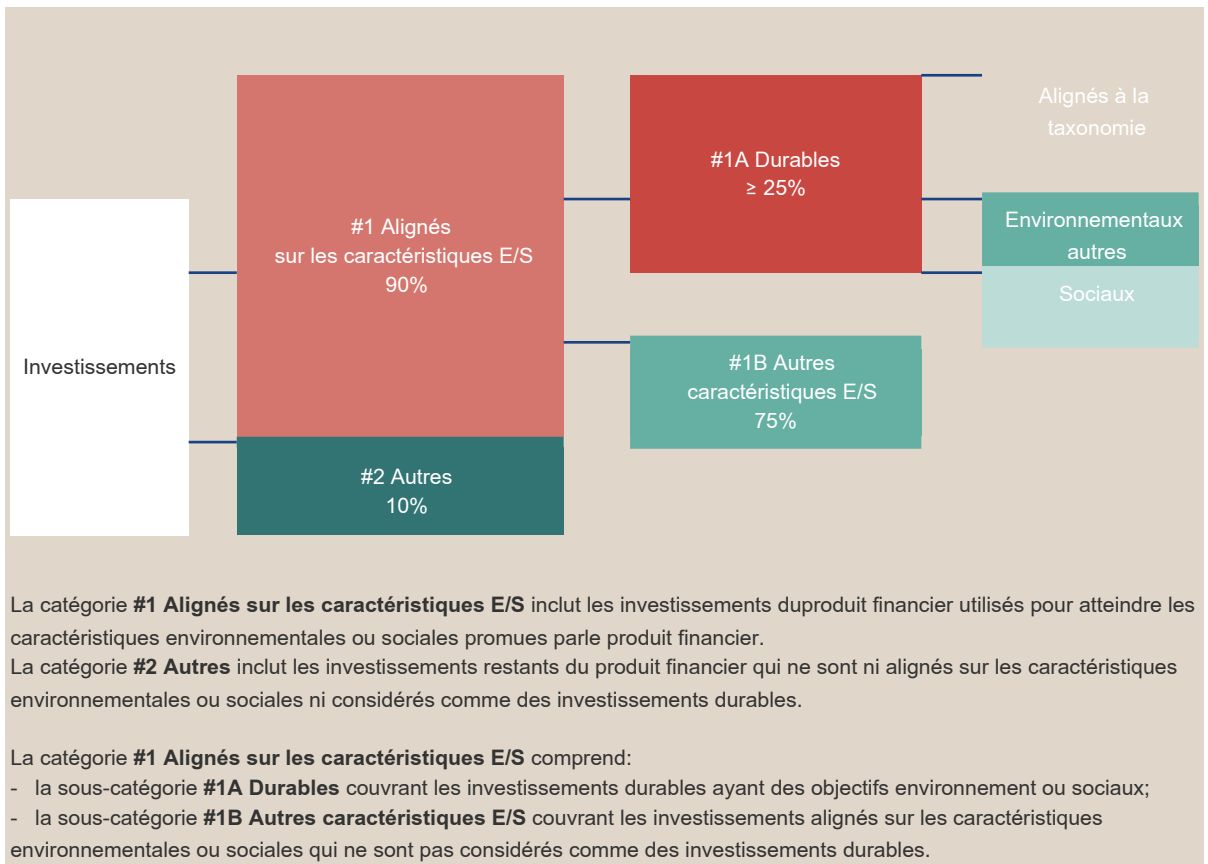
Investissements

#1 Alignés sur les caractéristiques E/S 90%

#2 Autres 10%

#1A Durables ≥ 25%

#1B Autres caractéristiques E/S 75%

Alignés à la taxonomie

Environnementaux autres

Sociaux

La catégorie **#1 Alignés sur les caractéristiques E/S** inclut les investissements duproduit financier utilisés pour atteindre les caractéristiques environnementales ou sociales promues parle produit financier.
La catégorie **#2 Autres** inclut les investissements restants du produit financier qui ne sont ni alignés sur les caractéristiques environnementales ou sociales ni considérés comme des investissements durables.

La catégorie **#1 Alignés sur les caractéristiques E/S** comprend:
- la sous-catégorie **#1A Durables** couvrant les investissements durables ayant des objectifs environnement ou sociaux;
- la sous-catégorie **#1B Autres caractéristiques E/S** couvrant les investissements alignés sur les caractéristiques environnementales ou sociales qui ne sont pas considérés comme des investissements durables.